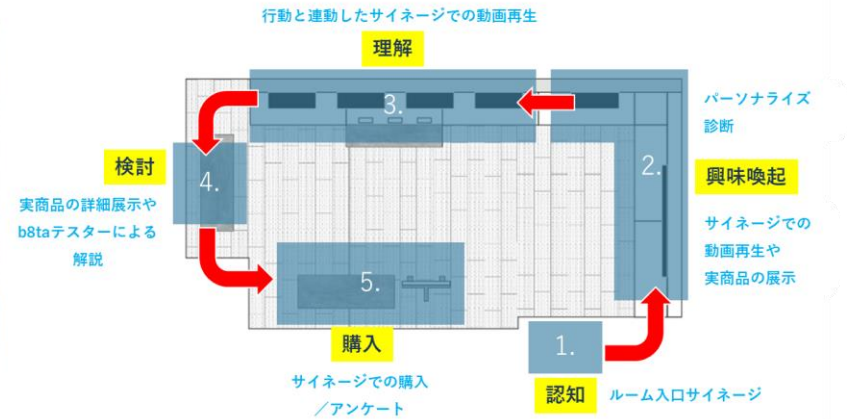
行動と連動したサイネージでの動画再生

理解

3.

パーソナライズ
診断

検討

4.

実商品の詳細展示や
b8taテスターによる
解説

2.

興味喚起

サイネージでの
動画再生や
実商品の展示

5.

購入

サイネージでの購入
／アンケート

1.

認知

ルーム入口サイネージ